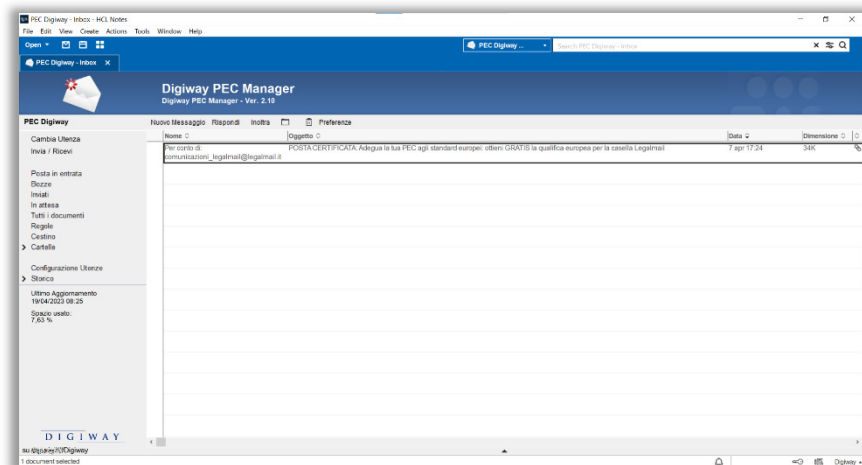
PEC Digiway - Inbox - HCL Notes
File Edit View Create Actions Tools Window Help
Open ▾
PEC Digiway ...
Search PEC Digiway - Inbox
PEC Digiway - Inbox ×

Digiway PEC Manager
Digiway PEC Manager - Ver. 2.10

PEC Digiway
Cambia Utenza
Invia / Ricevi
Posta in entrata
Bozze
Inviati
In attesa
Tutti i documenti
Regole
Cestino
Cartelle
Configurazione Utenze
Storico
Ultimo Aggiornamento
19/04/2023 08:25
Spazio usato:
7,63 %

DIGIWAY

Nuovo Messaggio Rispondi Inoltra Preferenze

| Nome | Oggetto | Data | Dimensione |
|---|---|---|---|
| Per conto di: comunicazioni_legalmail@legalmail.it | POSTA CERTIFICATA: Adegua la tua PEC agli standard europei: ottieni GRATIS la qualifica europea per la casella Legalmail | 7 apr 17:24 | 34K |

su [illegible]/Digiway
1 document selected
Digiway